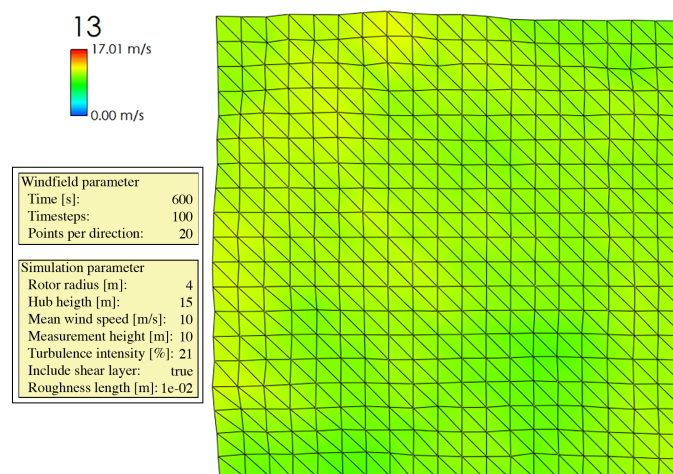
13

17.01 m/s

0.00 m/s

Windfield parameter

| | |
|---|---|
| Time [s]: | 600 |
| Timesteps: | 100 |
| Points per direction: | 20 |

Simulation parameter

| | |
|---|---|
| Rotor radius [m]: | 4 |
| Hub heigth [m]: | 15 |
| Mean wind speed [m/s]: | 10 |
| Measurement height [m]: | 10 |
| Turbulence intensity [%]: | 21 |
| Include shear layer: | true |
| Roughness length [m]: | 1e-02 |